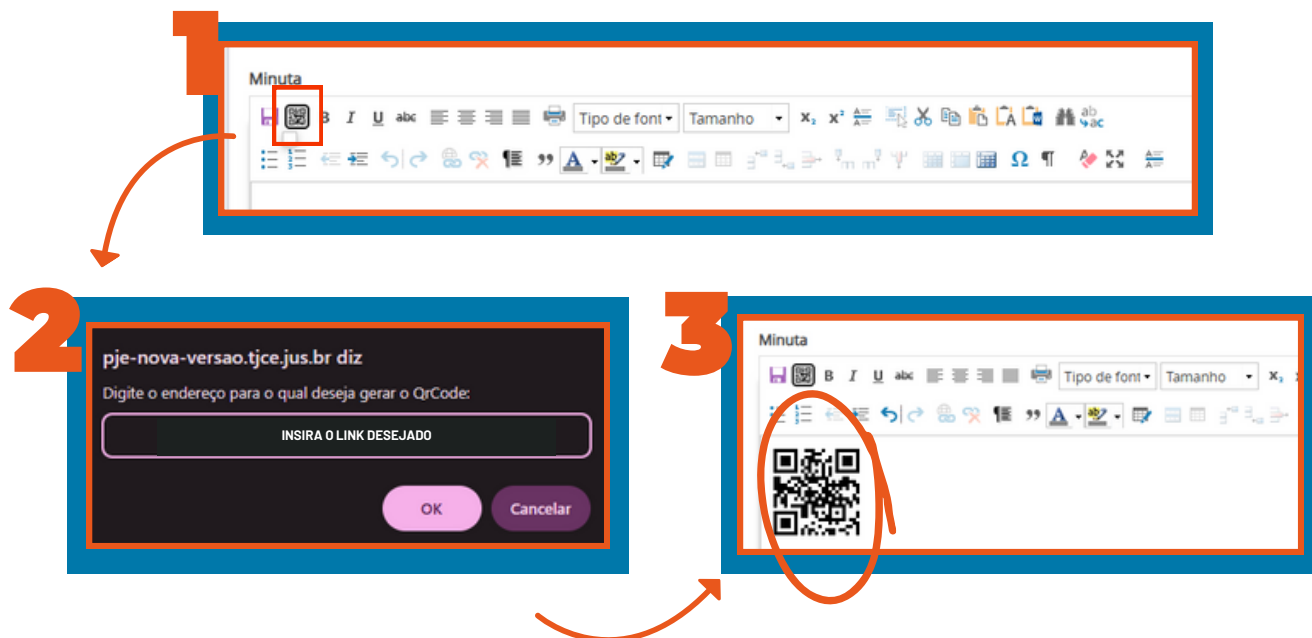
1

Minuta

B I U abc Tipo de font Tamanho $x_2$ $x^2$

Ω ¶

2

pje-nova-versao.tjce.jus.br diz

Digite o endereço para o qual deseja gerar o QrCode:

INSIRA O LINK DESEJADO

OK

Cancelar

3

Minuta

B I U abc Tipo de font Tamanho $x_2$